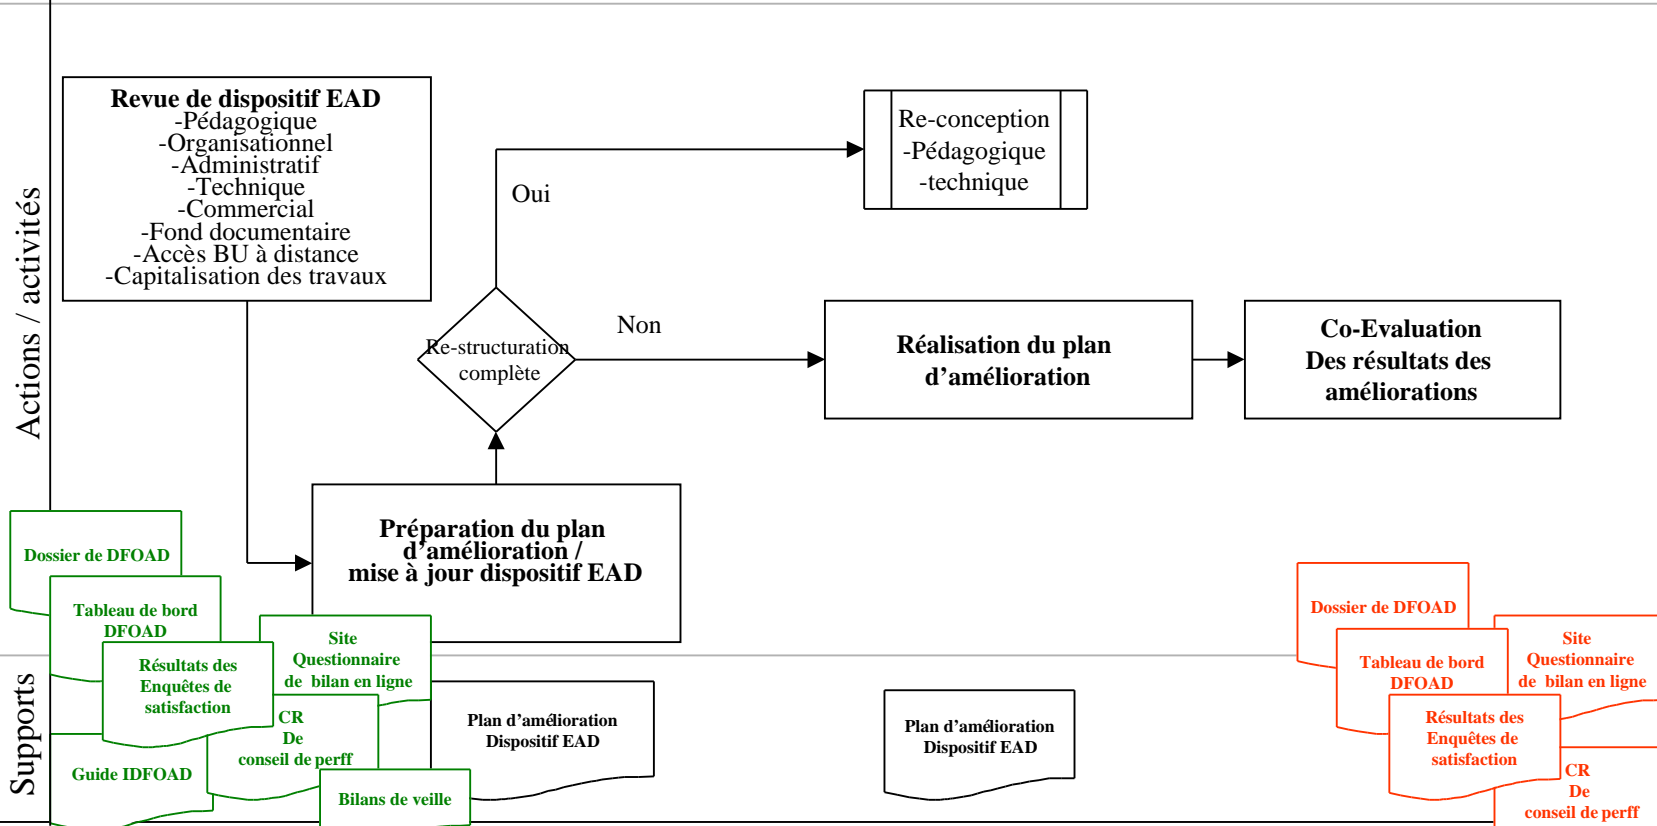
Actions / activités

Revue de dispositif EAD
-Pédagogique
-Organisationnel
-Administratif
-Technique
-Commercial
-Fond documentaire
-Accès BU à distance
-Capitalisation des travaux

Oui

Re-conception
-Pédagogique
-technique

Re-structuration complète

Non

Réalisation du plan d'amélioration

Co-Evaluation
Des résultats des améliorations

Préparation du plan d'amélioration / mise à jour dispositif EAD

Supports

Dossier de DFOAD

Tableau de bord DFOAD

Résultats des Enquêtes de satisfaction

Site Questionnaire de bilan en ligne

CR De conseil de perff

Guide IDFOAD

Bilans de veille

Plan d'amélioration Dispositif EAD

Plan d'amélioration Dispositif EAD

Dossier de DFOAD

Site Questionnaire de bilan en ligne

Tableau de bord DFOAD

Résultats des Enquêtes de satisfaction

CR De conseil de perff